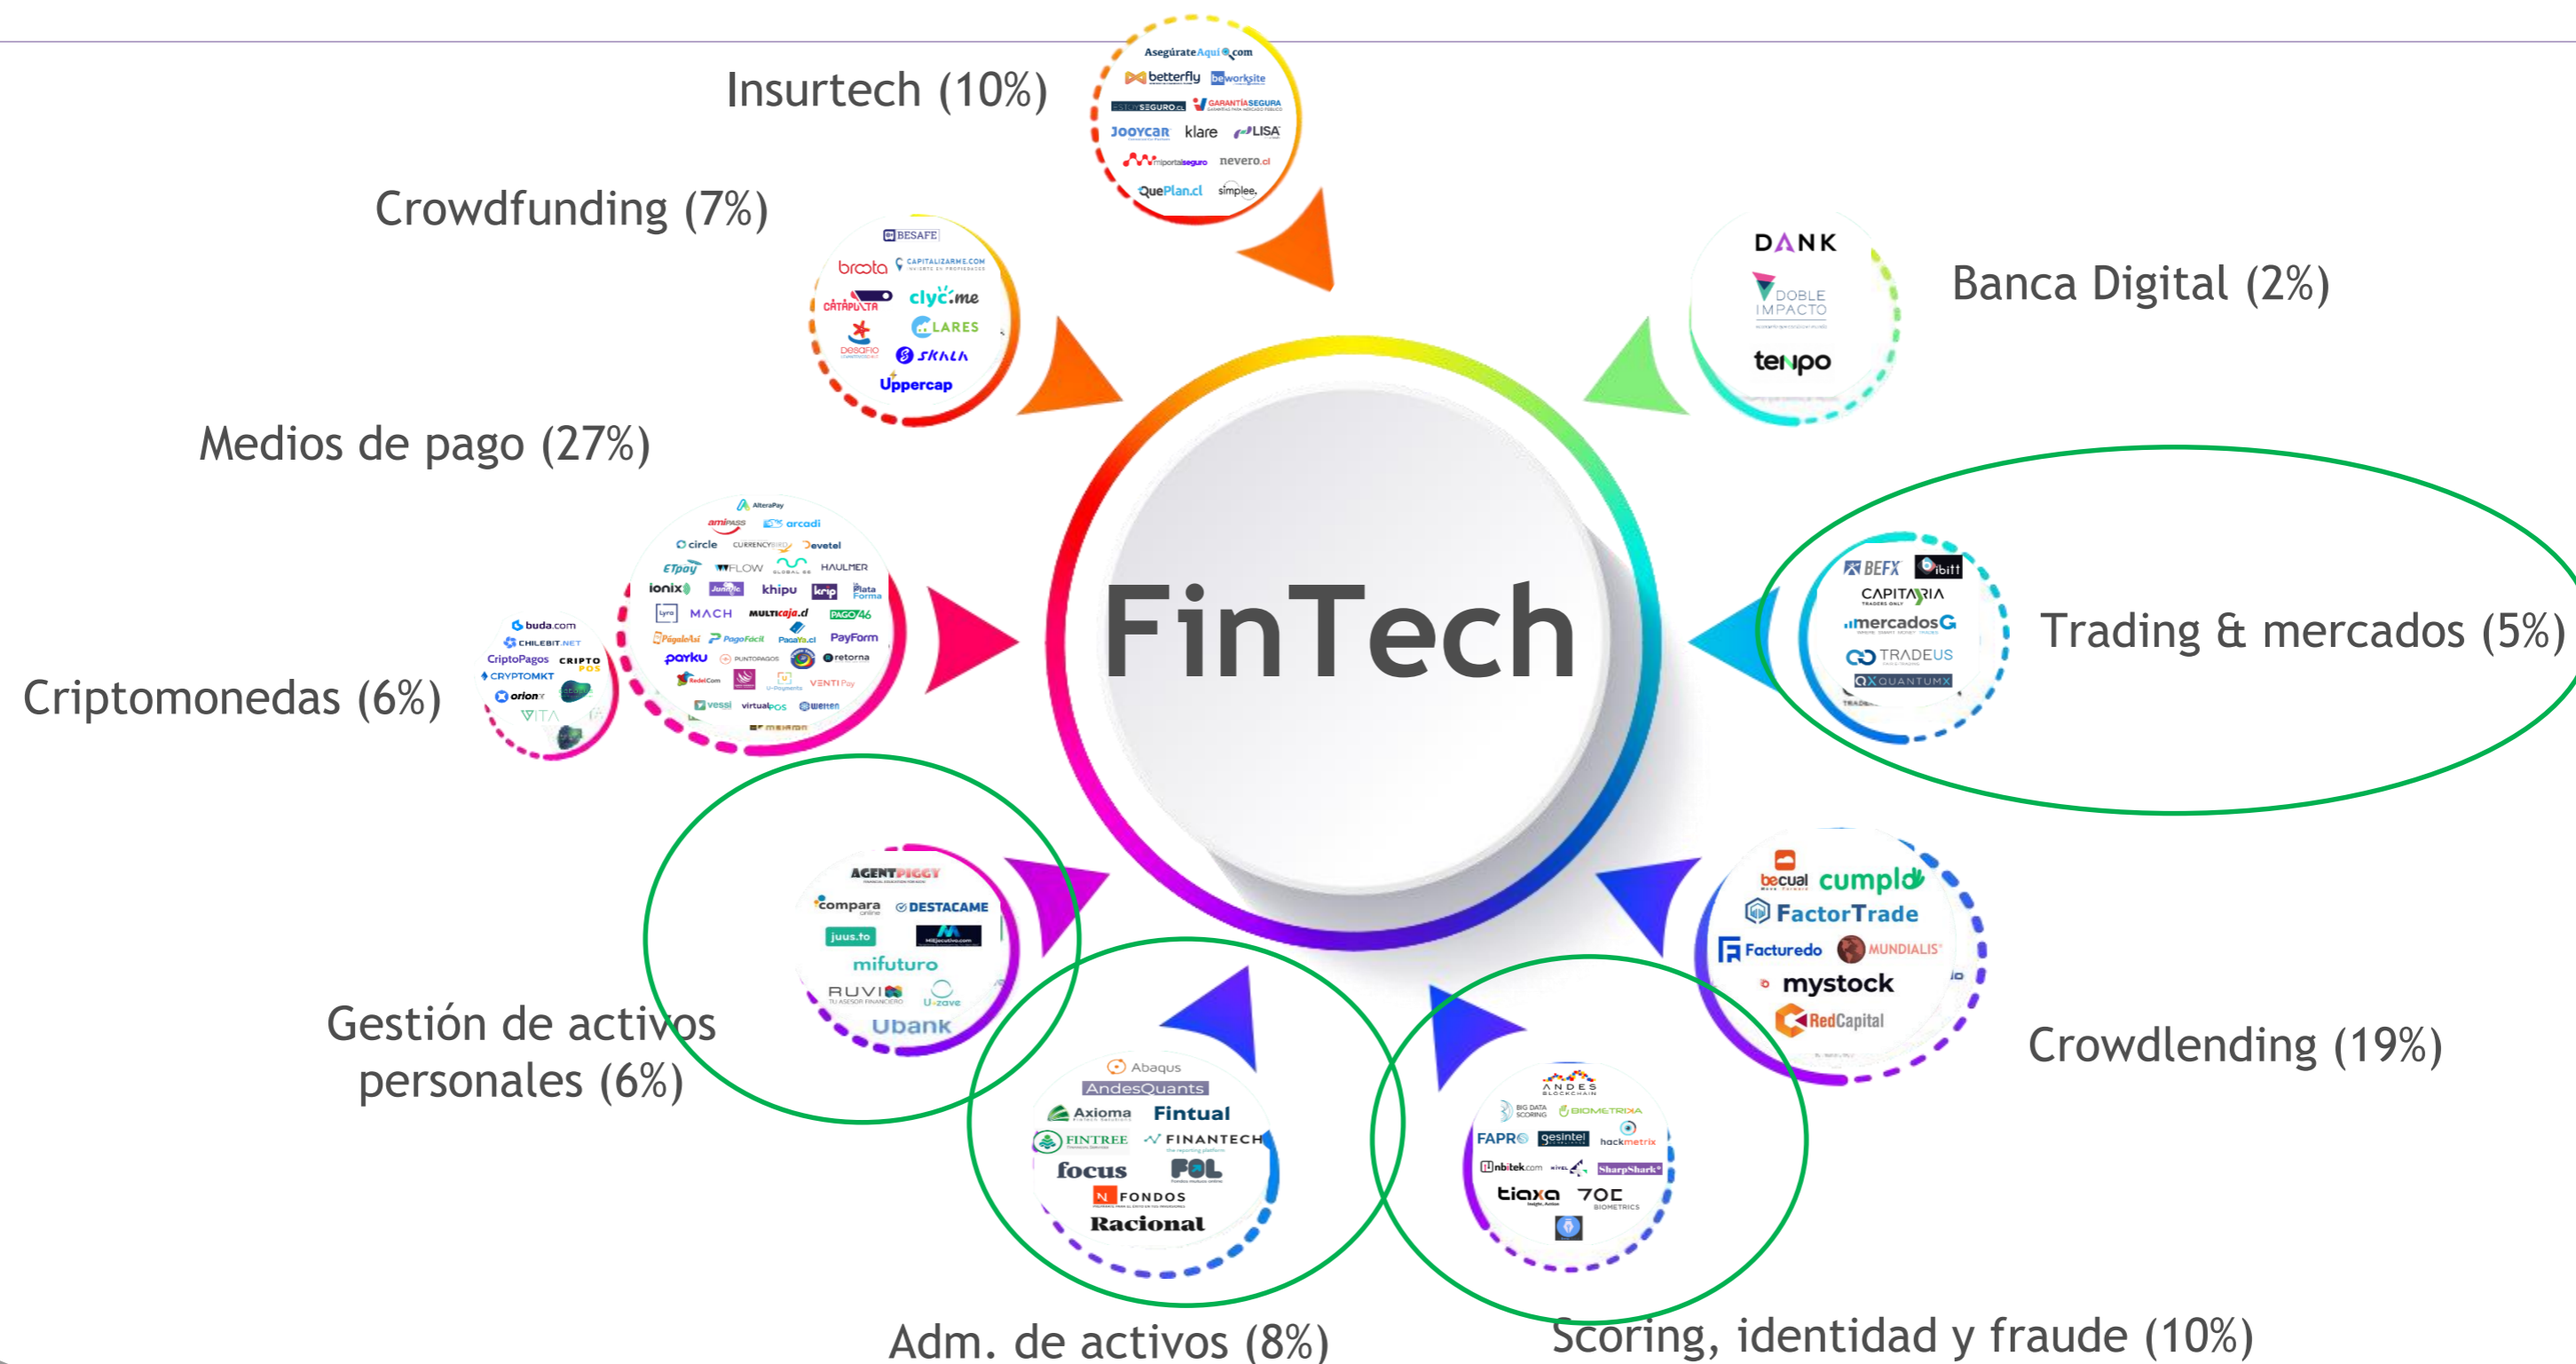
Insurtech (10%)

AsegúrateAqui.com
betterfly
beworksite
SEGURO.cl
GARANTÍA SEGURA
Jooycar
klare
LISA
miportalseguro
nevero.cl
QuePlan.cl
simplee

Crowdfunding (7%)

BESAFE
broota
CAPITALIZARME.COM
CATAPULTA
clyc.me
LARES
DESAFIO
SKALA
Uppercap

Banca Digital (2%)

DANK
DOBLE IMPACTO
tenpo

Medios de pago (27%)

AlteraPay
amipass
arcadi
circle
CURRENCYBIRD
Devetel
ETpay
FLOW
HAULMER
ionix
khipu
krip
Plata Forma
MACH
multicaja.cl
PAGO46
PágaloAsí
PagoFácil
PagaYa.cl
PayForm
payku
PUNTOPAGOS
retorna
VENTIPay
vessi
virtualpos
wellen

Criptomonedas (6%)

buda.com
CHILEBIT.NET
CriptoPagos
CRIPTO POS
CRYPTOMKT
orionx
VITA

FinTech

Trading & mercados (5%)

BEFX
ibitt
CAPITARIA
mercadosG
TRADEUS
QUANTUMX

Gestión de activos personales (6%)

AGENTPIGGY
compara
DESTACAME
juus.to
mifuturo
RUVI
U-zave
ubank

Crowdlending (19%)

becual
cumplo
FactorTrade
Facturedo
MUNDIALIS
mystock
RedCapital

Abaqus
AndesQuants
Axioma
Fintual
FINTREE
FINANTECH
focus
FOL
FONDOS
Racional

Adm. de activos (8%)

ANDES
BIG DATA SCORING
BIOMETRIKA
FAPRO
gesintel
hackmetrix
nbitek.com
SharpShark
tiaxa
TOC

Scoring, identidad y fraude (10%)